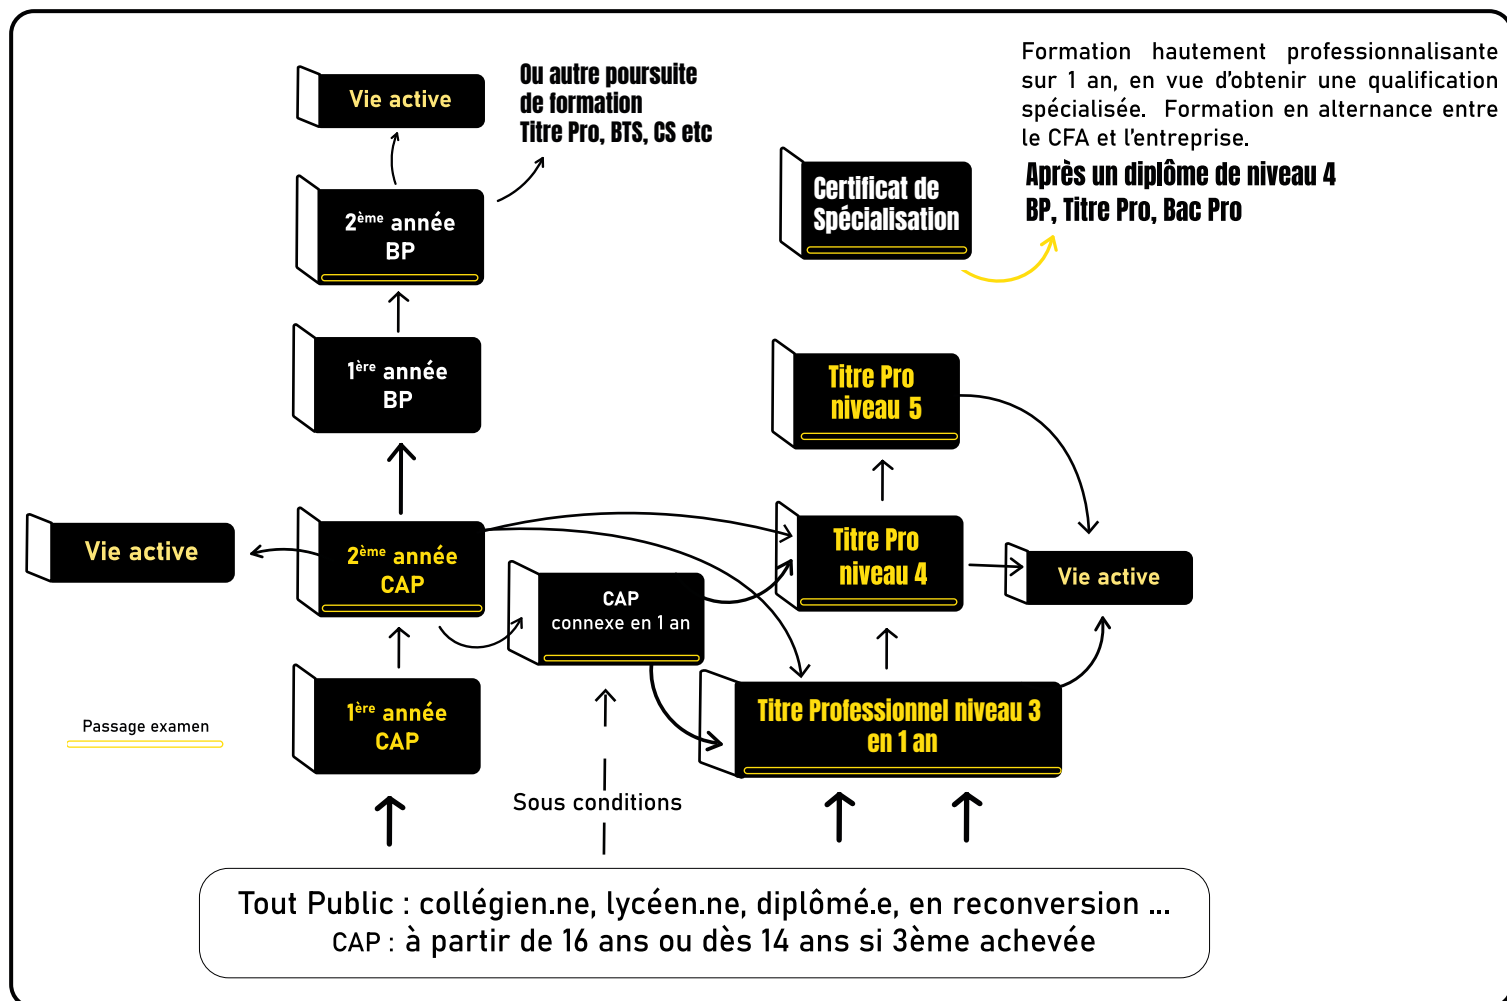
Vie active

Ou autre poursuite de formation
Titre Pro, BTS, CS etc

Formation hautement professionnalisante sur 1 an, en vue d'obtenir une qualification spécialisée. Formation en alternance entre le CFA et l'entreprise.

Certificat de Spécialisation

Après un diplôme de niveau 4
BP, Titre Pro, Bac Pro

2$^{ème}$ année BP

1$^{ère}$ année BP

Titre Pro niveau 5

Vie active

2$^{ème}$ année CAP

Titre Pro niveau 4

Vie active

CAP connexe en 1 an

1$^{ère}$ année CAP

Titre Professionnel niveau 3 en 1 an

Passage examen

Sous conditions

Tout Public : collégien.ne, lycéen.ne, diplômé.e, en reconversion ...
CAP : à partir de 16 ans ou dès 14 ans si 3ème achevée